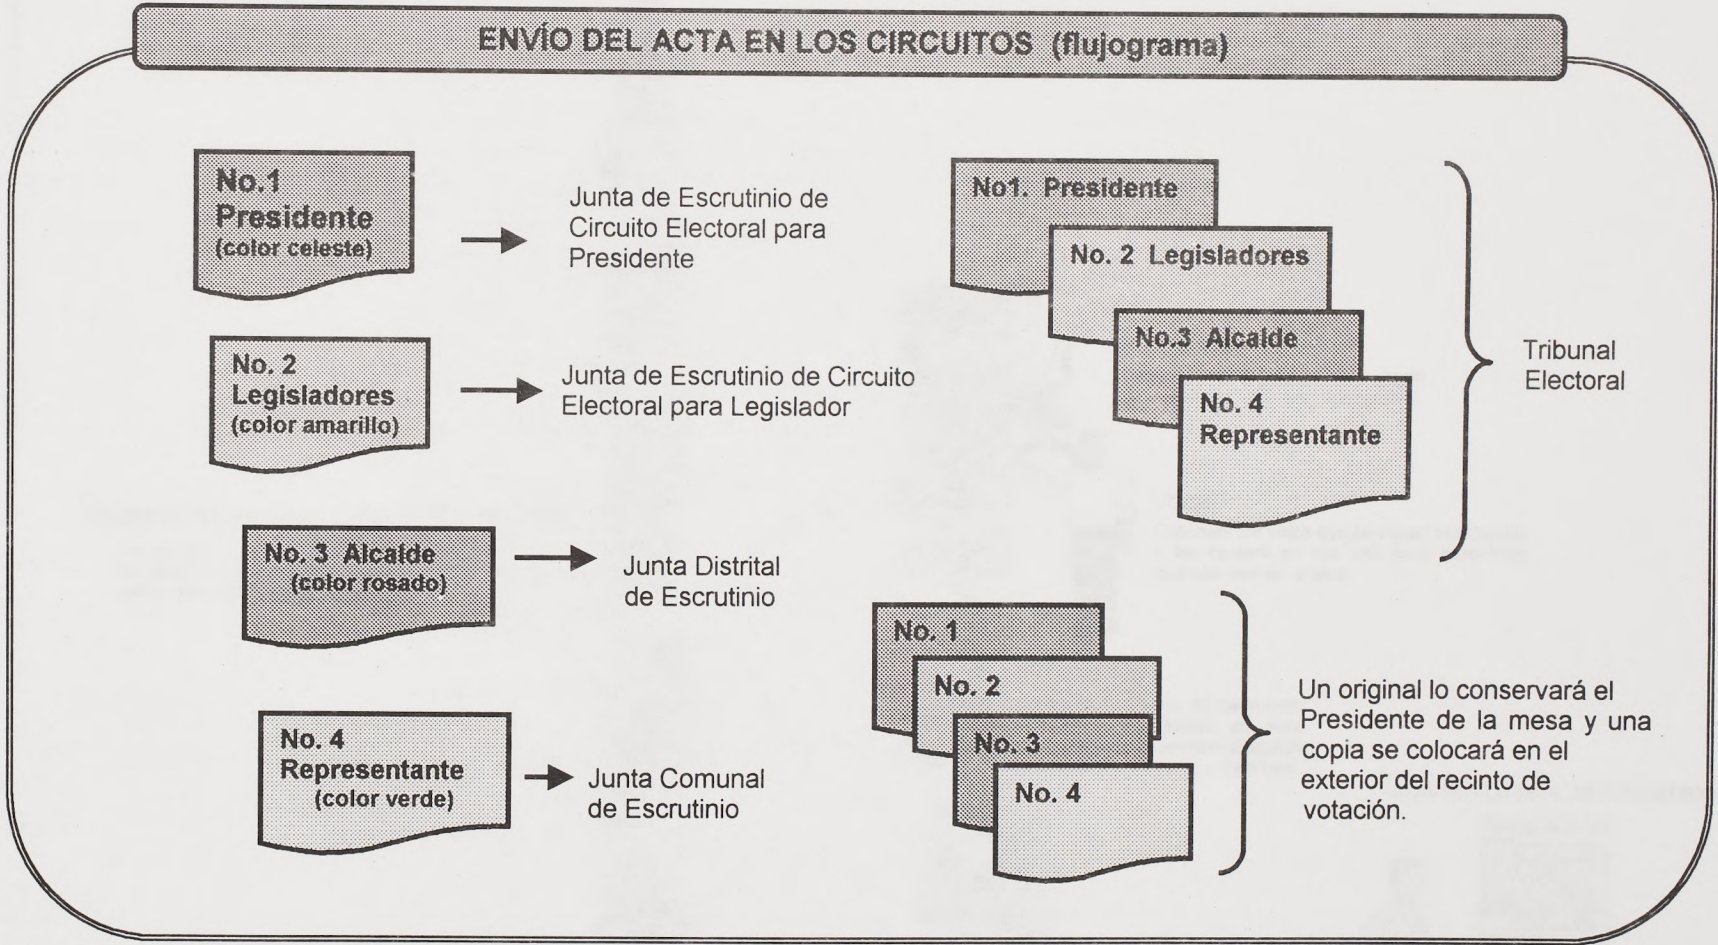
ENVÍO DEL ACTA EN LOS CIRCUITOS (flujograma)

No.1
Presidente
(color celeste)

Junta de Escrutinio de Circuito Electoral para Presidente

No. 2
Legisladores
(color amarillo)

Junta de Escrutinio de Circuito Electoral para Legislador

No. 3 Alcalde
(color rosado)

Junta Distrital de Escrutinio

No. 4
Representante
(color verde)

Junta Comunal de Escrutinio

No1. Presidente

No. 2 Legisladores

No.3 Alcalde

No. 4
Representante

Tribunal Electoral

No. 1

No. 2

No. 3

No. 4

Un original lo conservará el Presidente de la mesa y una copia se colocará en el exterior del recinto de votación.